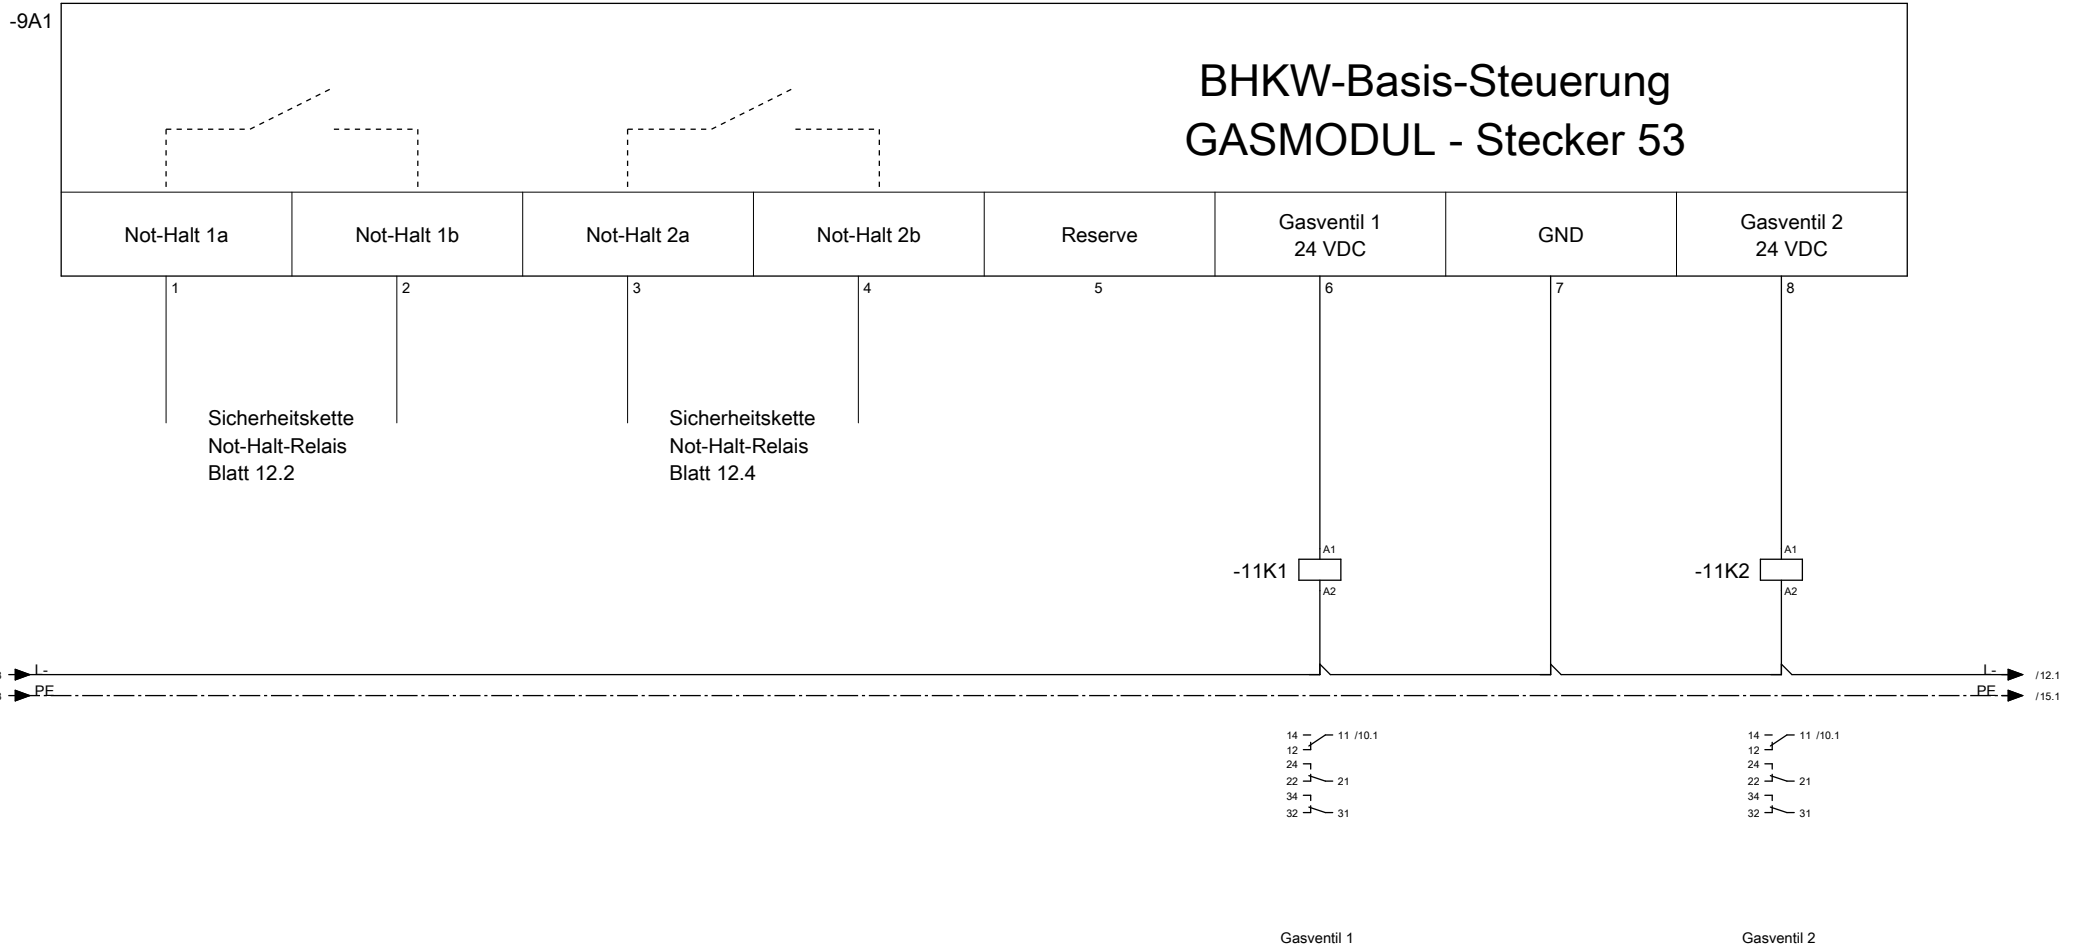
-9A1

BHKW-Basis-Steuerung
GASMODUL - Stecker 53

| Not-Halt 1a | Not-Halt 1b | Not-Halt 2a | Not-Halt 2b | Reserve | Gasventil 1 24 VDC | GND | Gasventil 2 24 VDC |
|---|---|---|---|---|---|---|---|

1 2 3 4 5 6 7 8

Sicherheitskette
Not-Halt-Relais
Blatt 12.2

Sicherheitskette
Not-Halt-Relais
Blatt 12.4

A1
-11K1
A2

A1
-11K2
A2

L-
PE

L-
/12.1
PE
/15.1

14 11 /10.1
12
24
22 21
34
32 31

14 11 /10.1
12
24
22 21
34
32 31

Gasventil 1

Gasventil 2